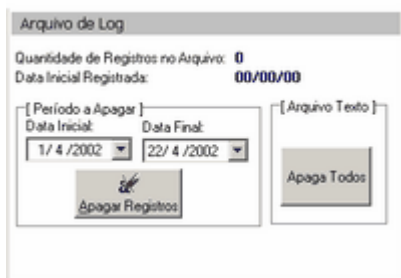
Arquivo de Log

Quantidade de Registros no Arquivo: 0
Data Inicial Registrada: 00/00/00

[ Período a Apagar ]
Data Inicial: 1/ 4 /2002
Data Final: 22/ 4 /2002
Apagar Registros

[ Arquivo Texto ]
Apaga Todos